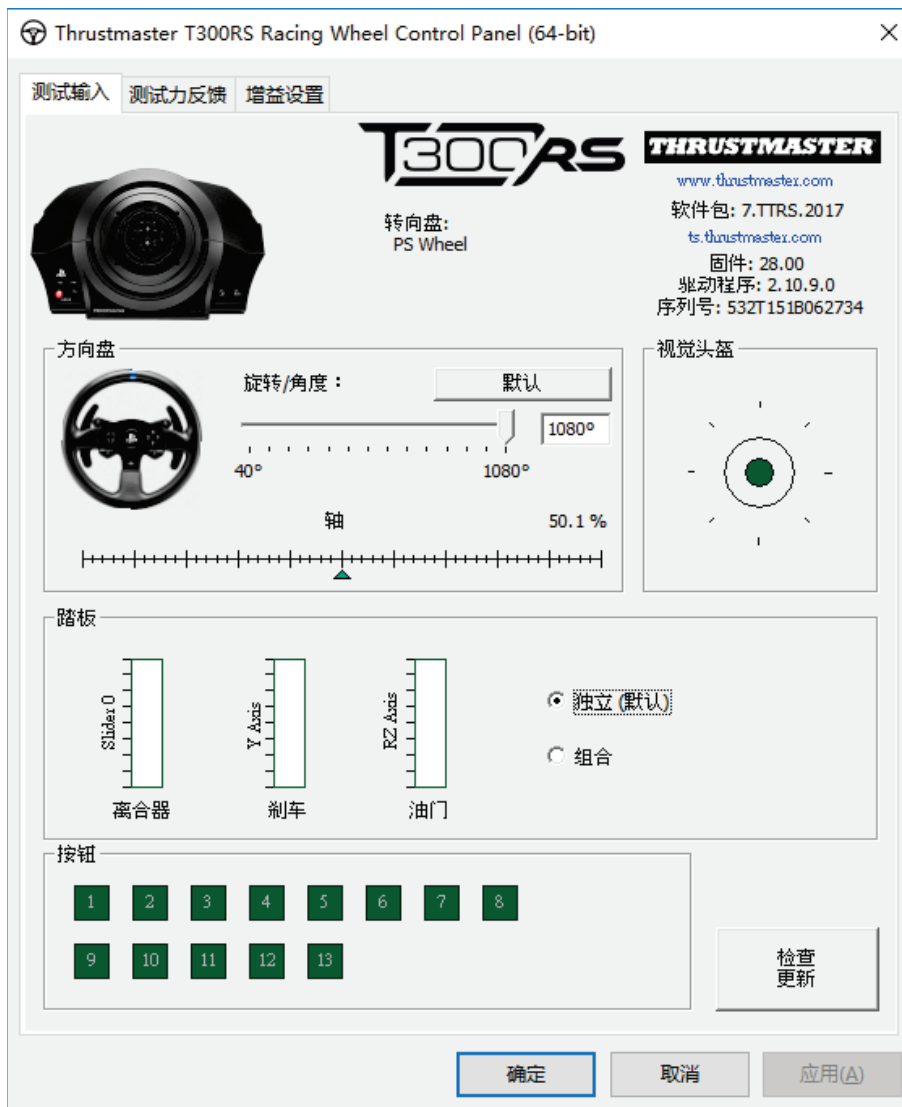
Thrustmaster T300RS Racing Wheel Control Panel (64-bit)

测试输入 测试力反馈 增益设置

T300RS THRUSTMASTER
www.thrustmaster.com
软件包: 7.TTRS.2017
ts.thrustmaster.com
固件: 28.00
驱动程序: 2.10.9.0
序列号: 532T151B062734

转向盘:
PS Wheel

方向盘
旋转/角度:
默认
1080°
40°
1080°
轴
50.1 %

视觉头盔

踏板
Slider 0
Y Axis
RZ Axis
离合器
刹车
油门
独立 (默认)
组合

按钮
1 2 3 4 5 6 7 8
9 10 11 12 13

检查
更新

确定 取消 应用(A)